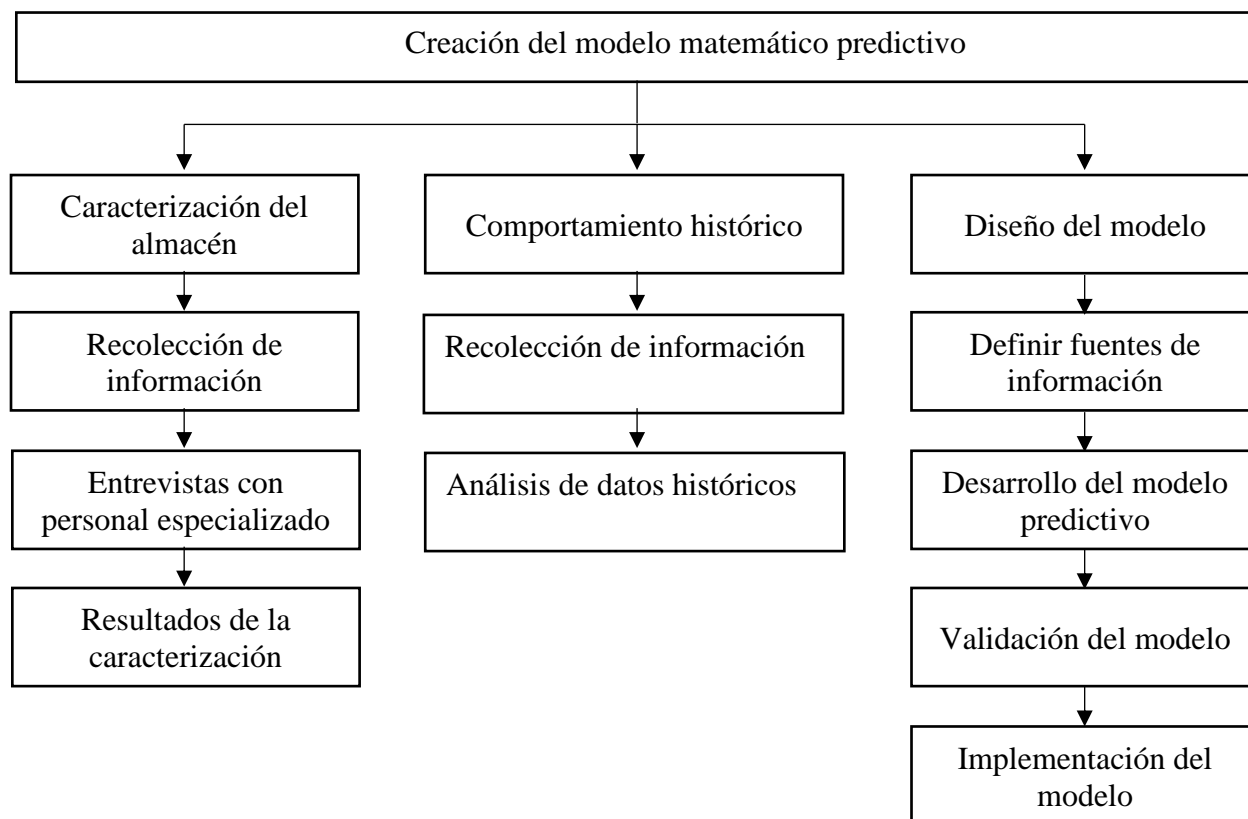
Creación del modelo matemático predictivo

Caracterización del almacén

Recolección de información

Entrevistas con personal especializado

Resultados de la caracterización

Comportamiento histórico

Recolección de información

Análisis de datos históricos

Diseño del modelo

Definir fuentes de información

Desarrollo del modelo predictivo

Validación del modelo

Implementación del modelo